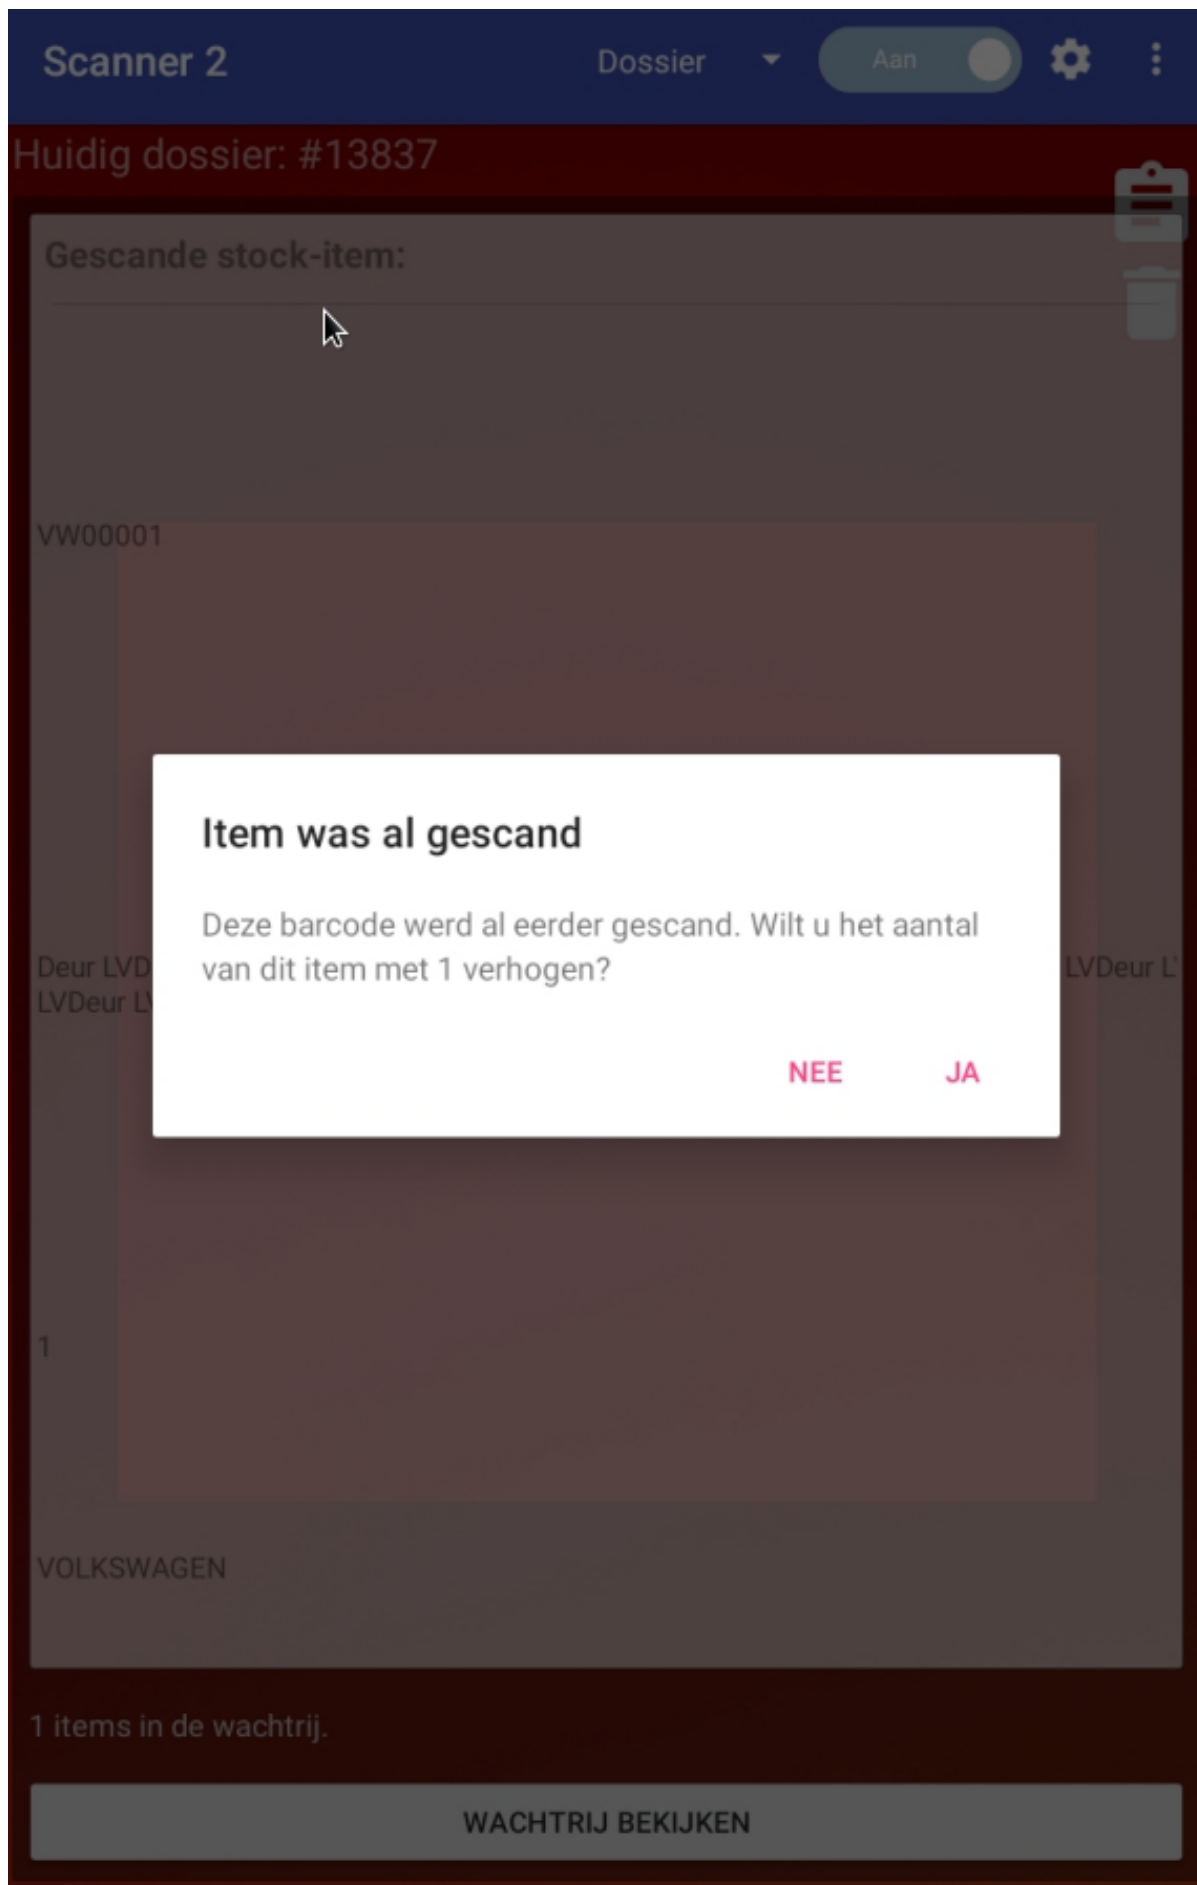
Scanner 2 Dossier Aan

Huidig dossier: #13837

Gescande stock-item:

VW00001

Deur LVD
LVDeur L

LVDeur L

Item was al gescand

Deze barcode werd al eerder gescand. Wilt u het aantal van dit item met 1 verhogen?

NEE JA

1

VOLKSWAGEN

1 items in de wachtrij.

WACHTRIJ BEKIJKEN